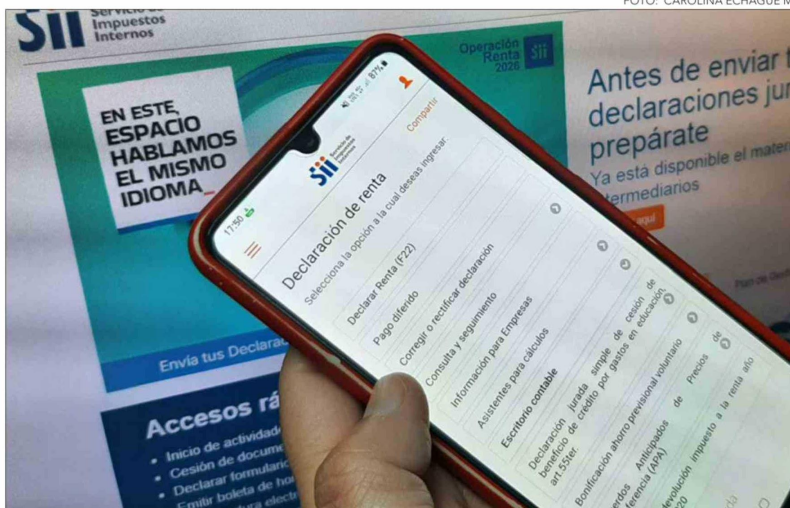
FOTO: CAROLINA ECHAGÜE M

SII Servicio de Impuestos Internos

Operación Renta 2020 SII

EN ESTE ESPACIO HABLAMOS EL MISMO IDIOMA_

Antes de enviar t declaraciones jur prepárate

Ya está disponible el mate intermediarios

Envía tus Declara

Accesos rá

Inicio de actividad
Cesión de docum
Declarar formulari
Emitir boleta de ho
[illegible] electr

17:50 87%

SII Servicio de Impuestos Internos

Compartir

Declaración de renta

Selecciona la opción a la cual deseas ingresar:

Declarar Renta (F22)

Pago diferido

Corregir o rectificar declaración

Consulta y seguimiento

Información para Empresas

Asistentes para cálculos

Escritorio contable

Declaración jurada simple de cesión de beneficio de crédito por gastos en educación, art.55ter.

Bonificación ahorro previsional voluntario

Acuerdos Anticipados de Precios de Transferencia (APA)

Devolución impuesto a la renta año 2020